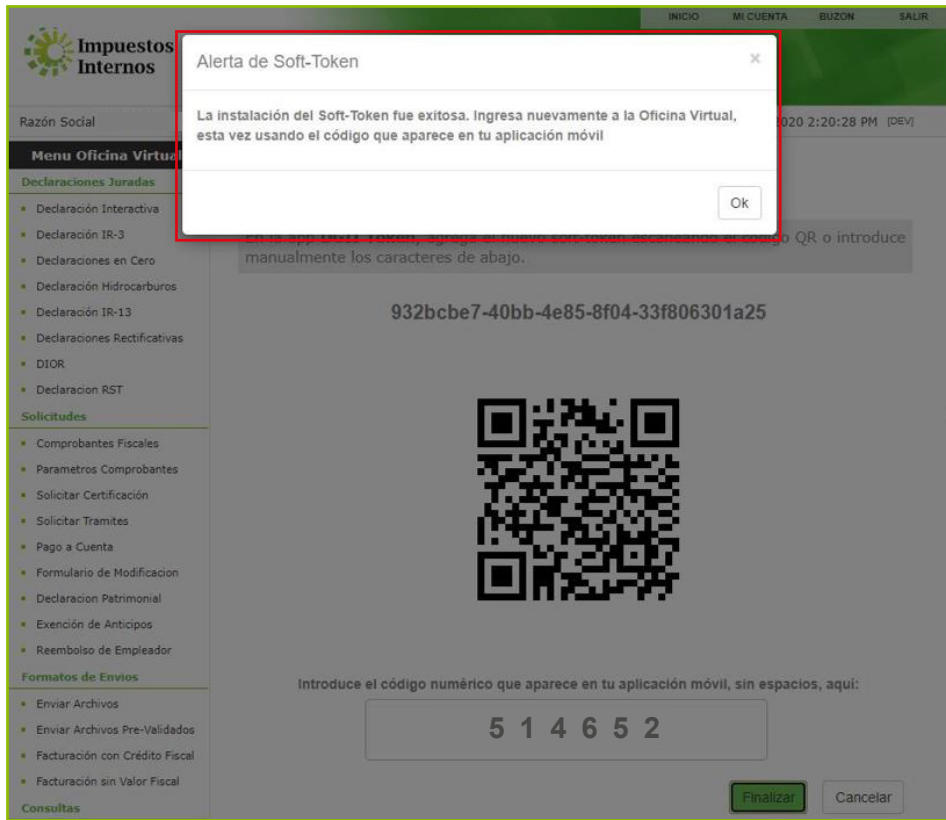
INICIO MI CUENTA BUZON SALIR

Impuestos Internos

Alerta de Soft-Token ×

La instalación del Soft-Token fue exitosa. Ingresa nuevamente a la Oficina Virtual, esta vez usando el código que aparece en tu aplicación móvil

Ok

Razón Social

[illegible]020 2:20:28 PM [DEV]

Menu Oficina Virtua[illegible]

Declaraciones Juradas
- Declaración Interactiva
- Declaración IR-3
- Declaraciones en Cero
- Declaración Hidrocarburos
- Declaración IR-13
- Declaraciones Rectificativas
- DIOR
- Declaracion RST

Solicitudes
- Comprobantes Fiscales
- Parametros Comprobantes
- Solicitar Certificación
- Solicitar Tramites
- Pago a Cuenta
- Formulario de Modificacion
- Declaracion Patrimonial
- Exención de Anticipos
- Reembolso de Empleador

Formatos de Envios
- Enviar Archivos
- Enviar Archivos Pre-Validados
- Facturación con Crédito Fiscal
- Facturación sin Valor Fiscal

Consultas

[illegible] QR o introduce manualmente los caracteres de abajo.

932bcbe7-40bb-4e85-8f04-33f806301a25

Introduce el código numérico que aparece en tu aplicación móvil, sin espacios, aquí:

5 1 4 6 5 2

Finalizar Cancelar